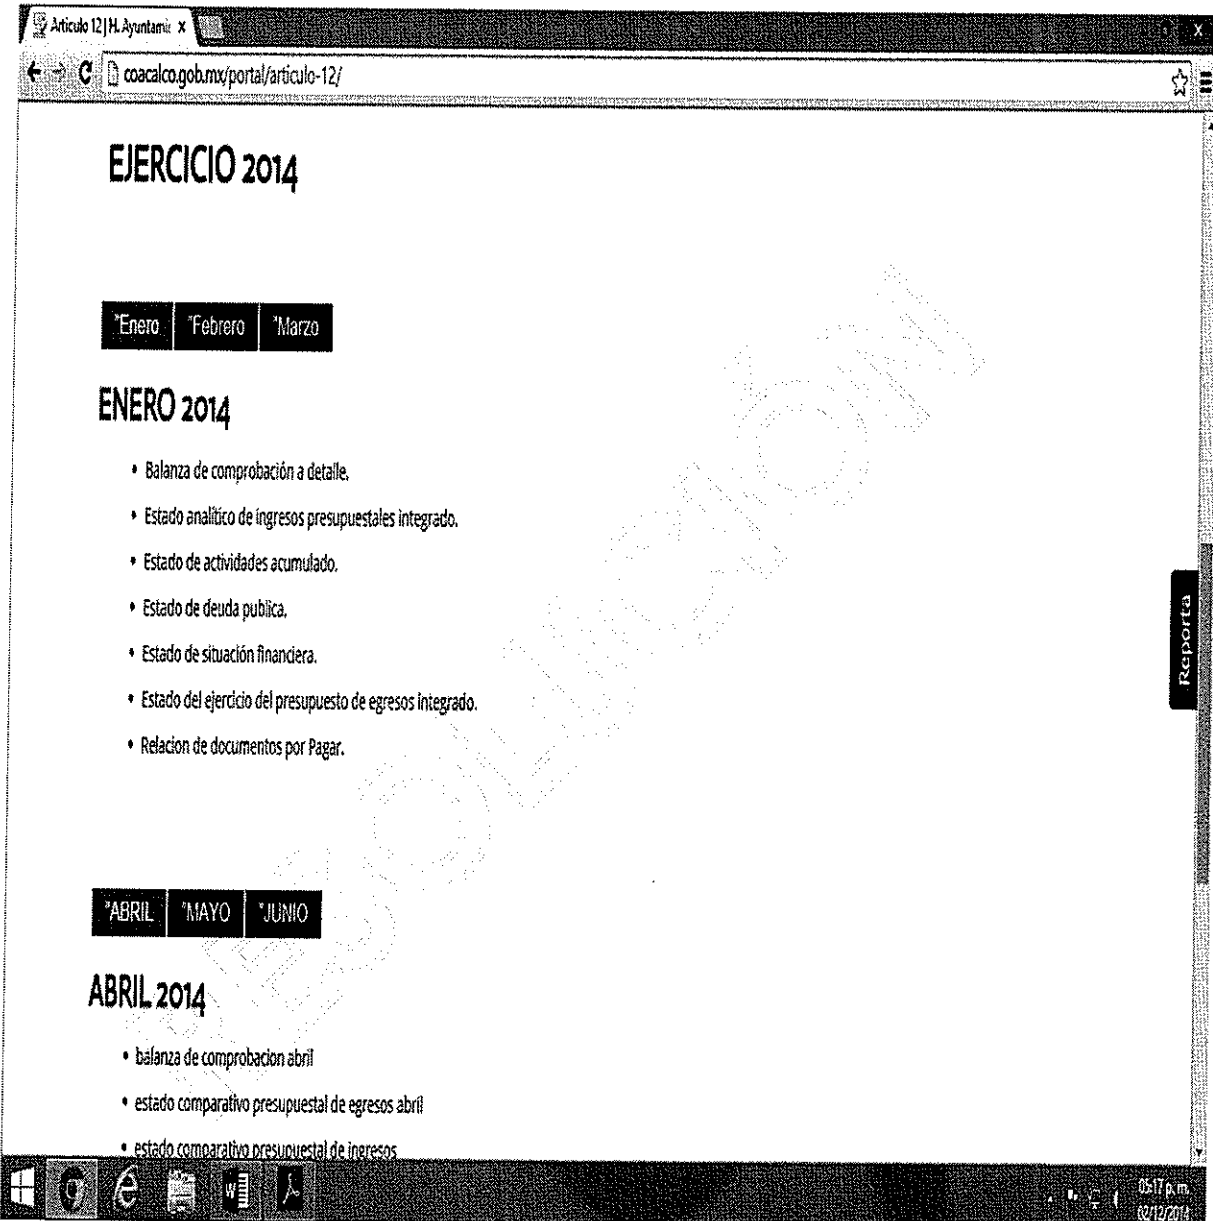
Articulo 12 | H. Ayuntamie ×

coacalco.gob.mx/portal/articulo-12/

EJERCICIO 2014

°Enero °Febrero °Marzo

ENERO 2014

• Balanza de comprobación a detalle.
• Estado analítico de ingresos presupuestales integrado.
• Estado de actividades acumulado.
• Estado de deuda publica.
• Estado de situación financiera.
• Estado del ejercicio del presupuesto de egresos integrado.
• Relacion de documentos por Pagar.

°ABRIL °MAYO °JUNIO

ABRIL 2014

• balanza de comprobacion abril
• estado comparativo presupuestal de egresos abril
• estado comparativo presupuestal de ingresos

Reporta

RESOLUCIÓN

05:17 p.m.
02/12/2014